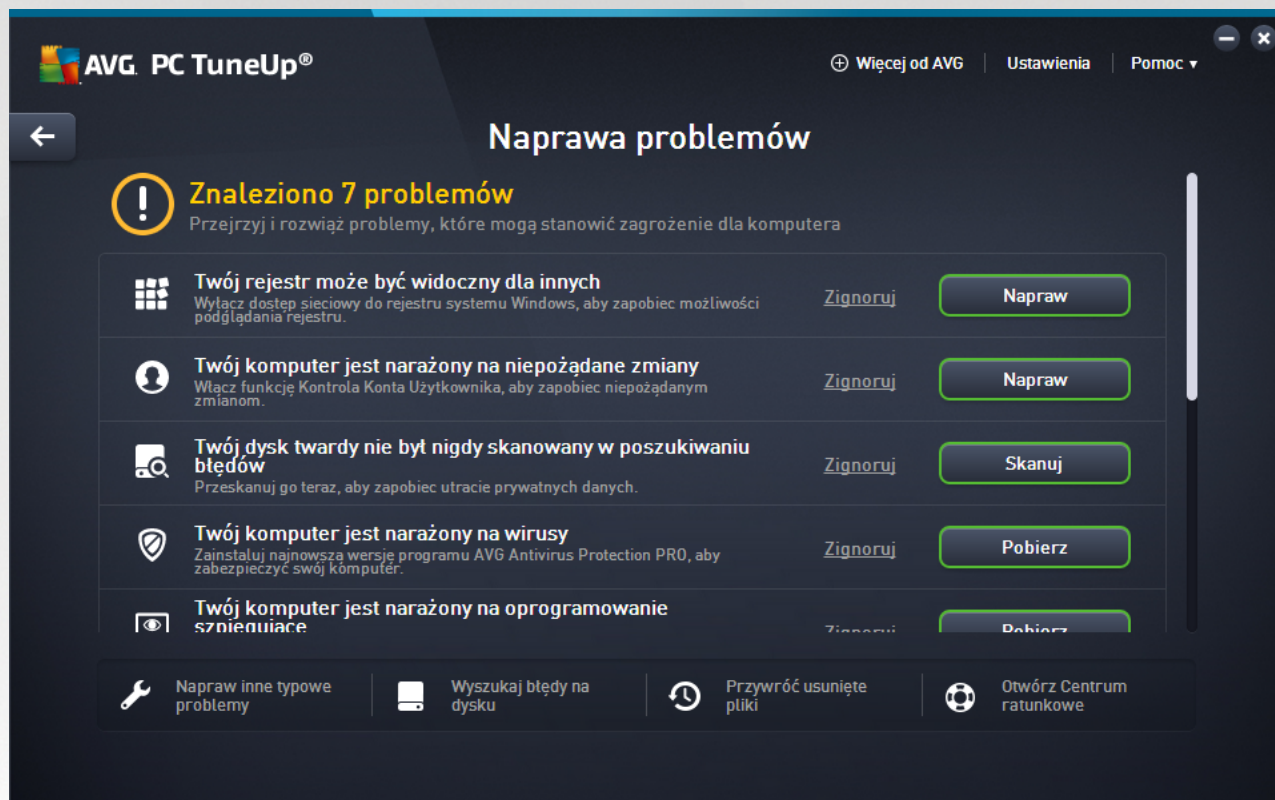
AVG. PC TuneUp®

Więcej od AVG | Ustawienia | Pomoc ▾

Naprawa problemów

Znaleziono 7 problemów
Przejrzyj i rozwiąż problemy, które mogą stanowić zagrożenie dla komputera

Twój rejestr może być widoczny dla innych
Wyłącz dostęp sieciowy do rejestru systemu Windows, aby zapobiec możliwości podglądania rejestru.
Zignoruj
Napraw

Twój komputer jest narażony na niepożądane zmiany
Włącz funkcję Kontrola Konta Użytkownika, aby zapobiec niepożądanym zmianom.
Zignoruj
Napraw

Twój dysk twardy nie był nigdy skanowany w poszukiwaniu błędów
Przeskanuj go teraz, aby zapobiec utracie prywatnych danych.
Zignoruj
Skanuj

Twój komputer jest narażony na wirusy
Zainstaluj najnowszą wersję programu AVG Antivirus Protection PRO, aby zabezpieczyć swój komputer.
Zignoruj
Pobierz

Twój komputer jest narażony na oprogramowanie szpiegujące
Zignoruj
Pobierz

Napraw inne typowe problemy
Wyszukaj błędy na dysku
Przywróć usunięte pliki
Otwórz Centrum ratunkowe